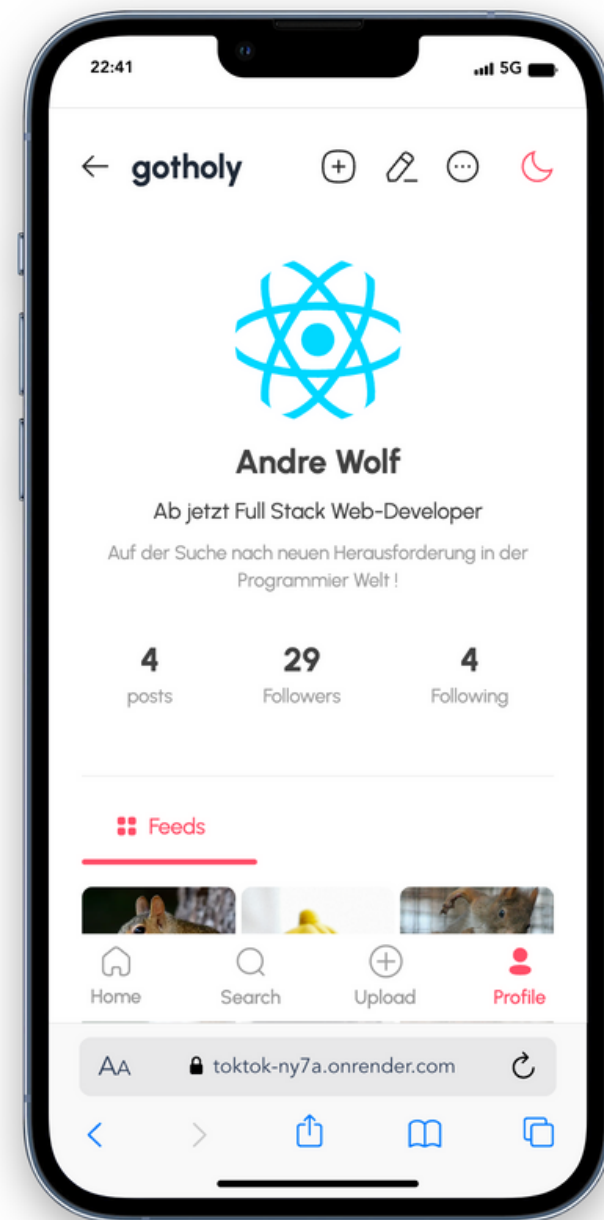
22:41

5G

gotholy

Andre Wolf

Ab jetzt Full Stack Web-Developer

Auf der Suche nach neuen Herausforderung in der Programmier Welt !

4
posts

29
Followers

4
Following

Feeds

Home

Search

Upload

Profile

AA toktok-ny7a.onrender.com